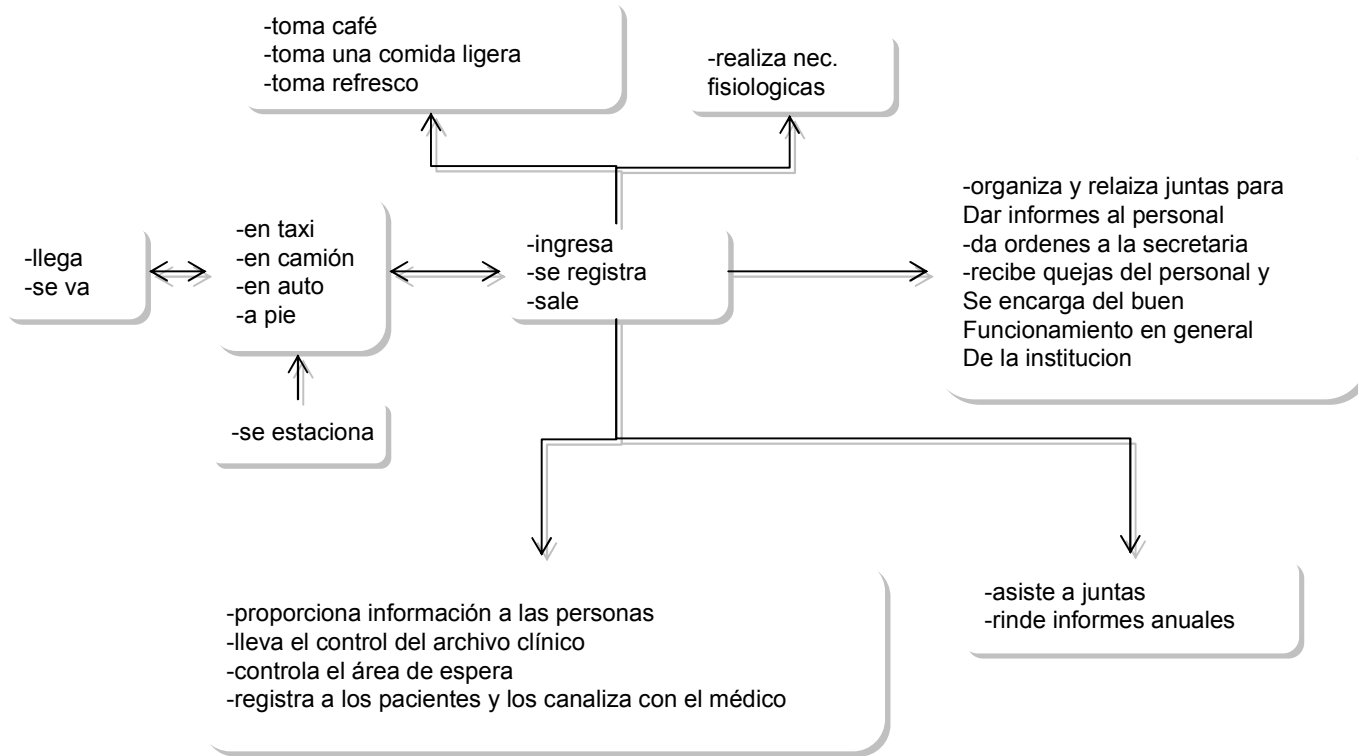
-toma café
-toma una comida ligera
-toma refresco

-realiza nec. fisiologicas

-llega
-se va

-en taxi
-en camión
-en auto
-a pie

-se estaciona

-ingresa
-se registra
-sale

-organiza y relaiza juntas para
Dar informes al personal
-da ordenes a la secretaria
-recibe quejas del personal y
Se encarga del buen
Funcionamiento en general
De la institucion

-proporciona información a las personas
-lleva el control del archivo clínico
-controla el área de espera
-registra a los pacientes y los canaliza con el médico

-asiste a juntas
-rinde informes anuales